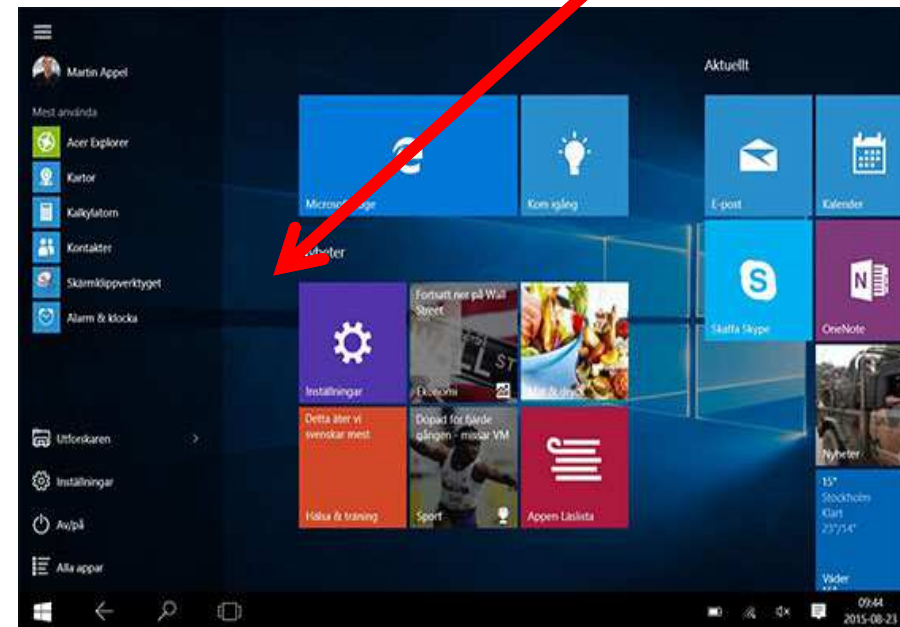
Martin Appel

Mest använda

Acer Explorer

Kartor

Kalkylator

Kontakter

Skärmklippverktyget

Alarm & klocka

Utforskaren

Inställningar

Av/på

Alla appar

Microso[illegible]ge

Kom igång

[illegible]eter

Inställningar

Fortsatt ner på Wall Street

Ekonomi

Ma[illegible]

Detta äter vi svenskar mest

Hälsa & träning

Dopad för fjärde gången - missar VM

Sport

Appen Läslista

Aktuellt

E-post

Kalender

Skaffa Skype

OneNote

Nyheter

15°

Stockholm

Klart

23°/14°

Väder

09:44

2015-08-23